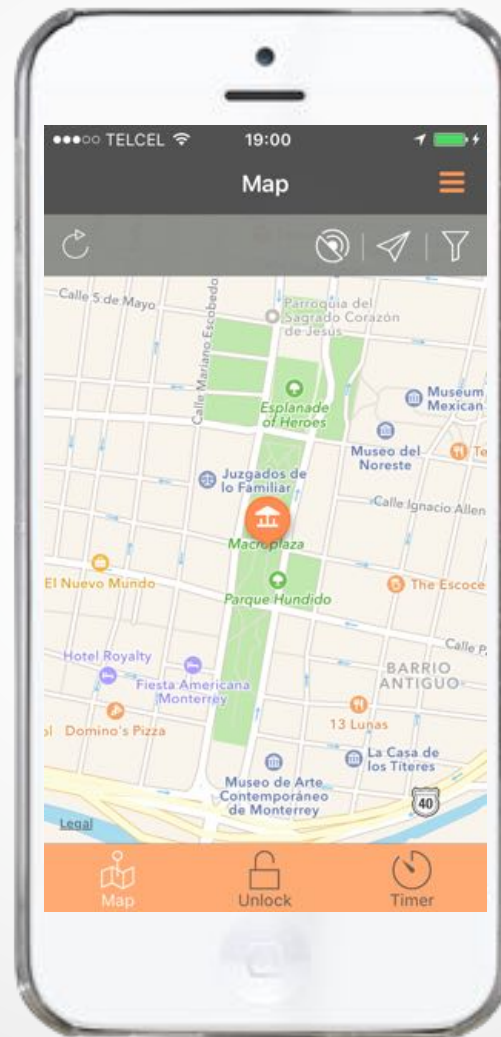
●●●○○ TELCEL 19:00

Map

Calle 5 de Mayo

Calle Mariano Escobedo

Parroquia del Sagrado Corazón de Jesús

Esplanade of Heroes

Museum Mexican

Museo del Noreste

Te

Juzgados de lo Familiar

Calle Ignacio Allen

Macroplaza

El Nuevo Mundo

Parque Hundido

The Escoce

Calle P.

Hotel Royalty

Fiesta Americana Monterrey

BARRIO ANTIGUO

Domino's Pizza

13 Lunas

La Casa de los Títeres

Museo de Arte Contemporáneo de Monterrey

40

Legal

Map

Unlock

Timer